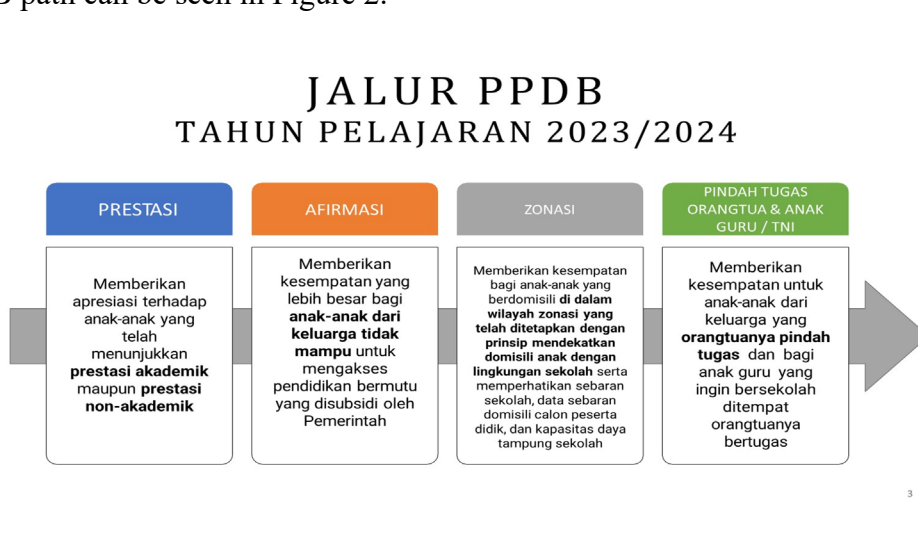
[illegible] path can be seen in Figure 2.

JALUR PPDB
TAHUN PELAJARAN 2023/2024

PRESTASI

Memberikan apresiasi terhadap anak-anak yang telah menunjukkan **prestasi akademik** maupun **prestasi non-akademik**

AFIRMASI

Memberikan kesempatan yang lebih besar bagi **anak-anak dari keluarga tidak mampu** untuk mengakses pendidikan bermutu yang disubsidi oleh Pemerintah

ZONASI

Memberikan kesempatan bagi anak-anak yang berdomisili **di dalam wilayah zonasi yang telah ditetapkan dengan prinsip mendekatkan domisili anak dengan lingkungan sekolah** serta memperhatikan sebaran sekolah, data sebaran domisili calon peserta didik, dan kapasitas daya tampung sekolah

PINDAH TUGAS ORANGTUA & ANAK GURU / TNI

Memberikan kesempatan untuk anak-anak dari keluarga yang **orangtuanya pindah tugas** dan bagi anak guru yang ingin bersekolah ditempat orangtuanya bertugas

3